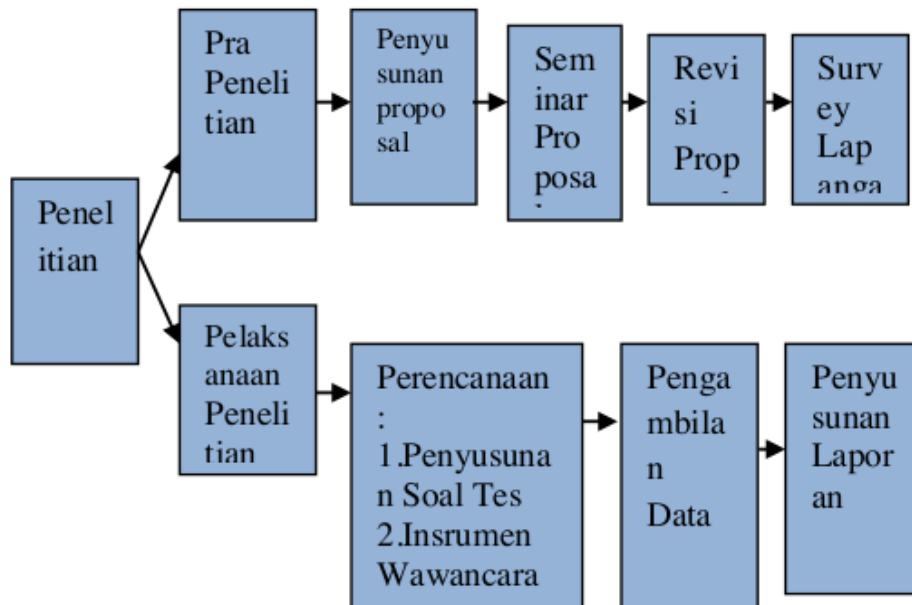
Penel itian

Pra Peneli tian

Penyu sunan propo sal

Sem inar Pro posa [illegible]

Revi si Prop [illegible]

Surv ey Lap anga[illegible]

Pelaks anaan Peneli tian

Perencanaan : 1.Penyusuna n Soal Tes 2.Insrumen Wawancara

Penga mbila n Data

Penyu sunan Lapor an